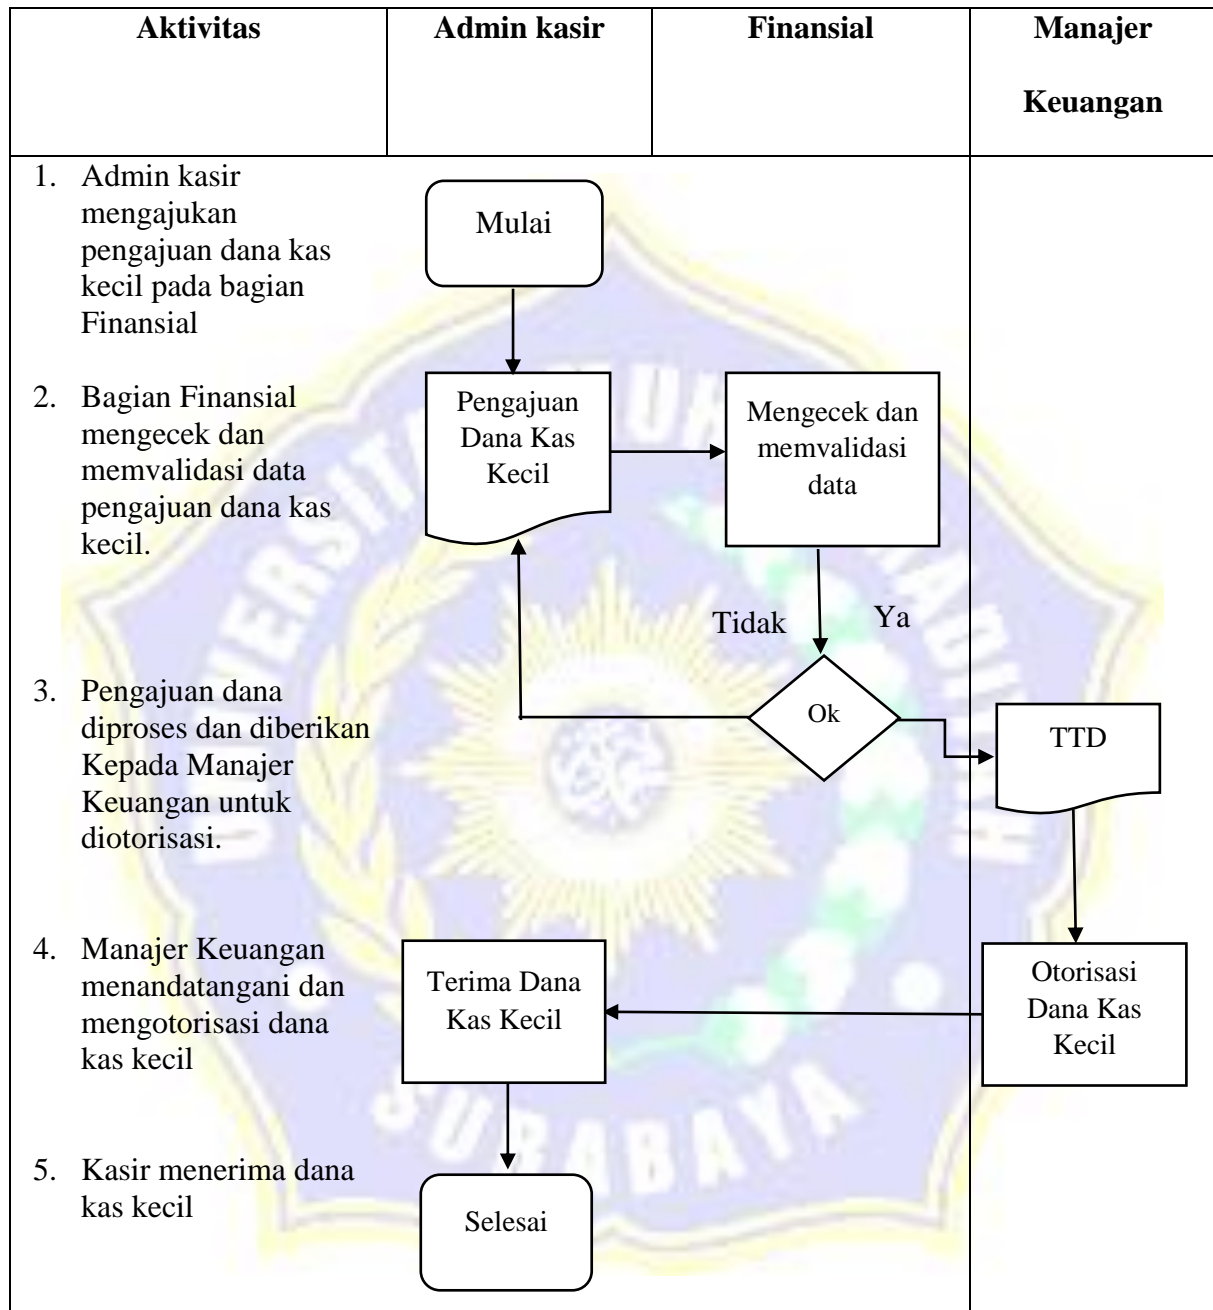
| Aktivitas | Admin kasir | Finansial | Manajer Keuangan |
|---|---|---|---|

1. Admin kasir mengajukan pengajuan dana kas kecil pada bagian Finansial

2. Bagian Finansial mengecek dan memvalidasi data pengajuan dana kas kecil.

3. Pengajuan dana diproses dan diberikan Kepada Manajer Keuangan untuk diotorisasi.

4. Manajer Keuangan menandatangani dan mengotorisasi dana kas kecil

5. Kasir menerima dana kas kecil

Mulai

Pengajuan Dana Kas Kecil

Mengecek dan memvalidasi data

Tidak

Ya

Ok

TTD

Otorisasi Dana Kas Kecil

Terima Dana Kas Kecil

Selesai

SURABAYA